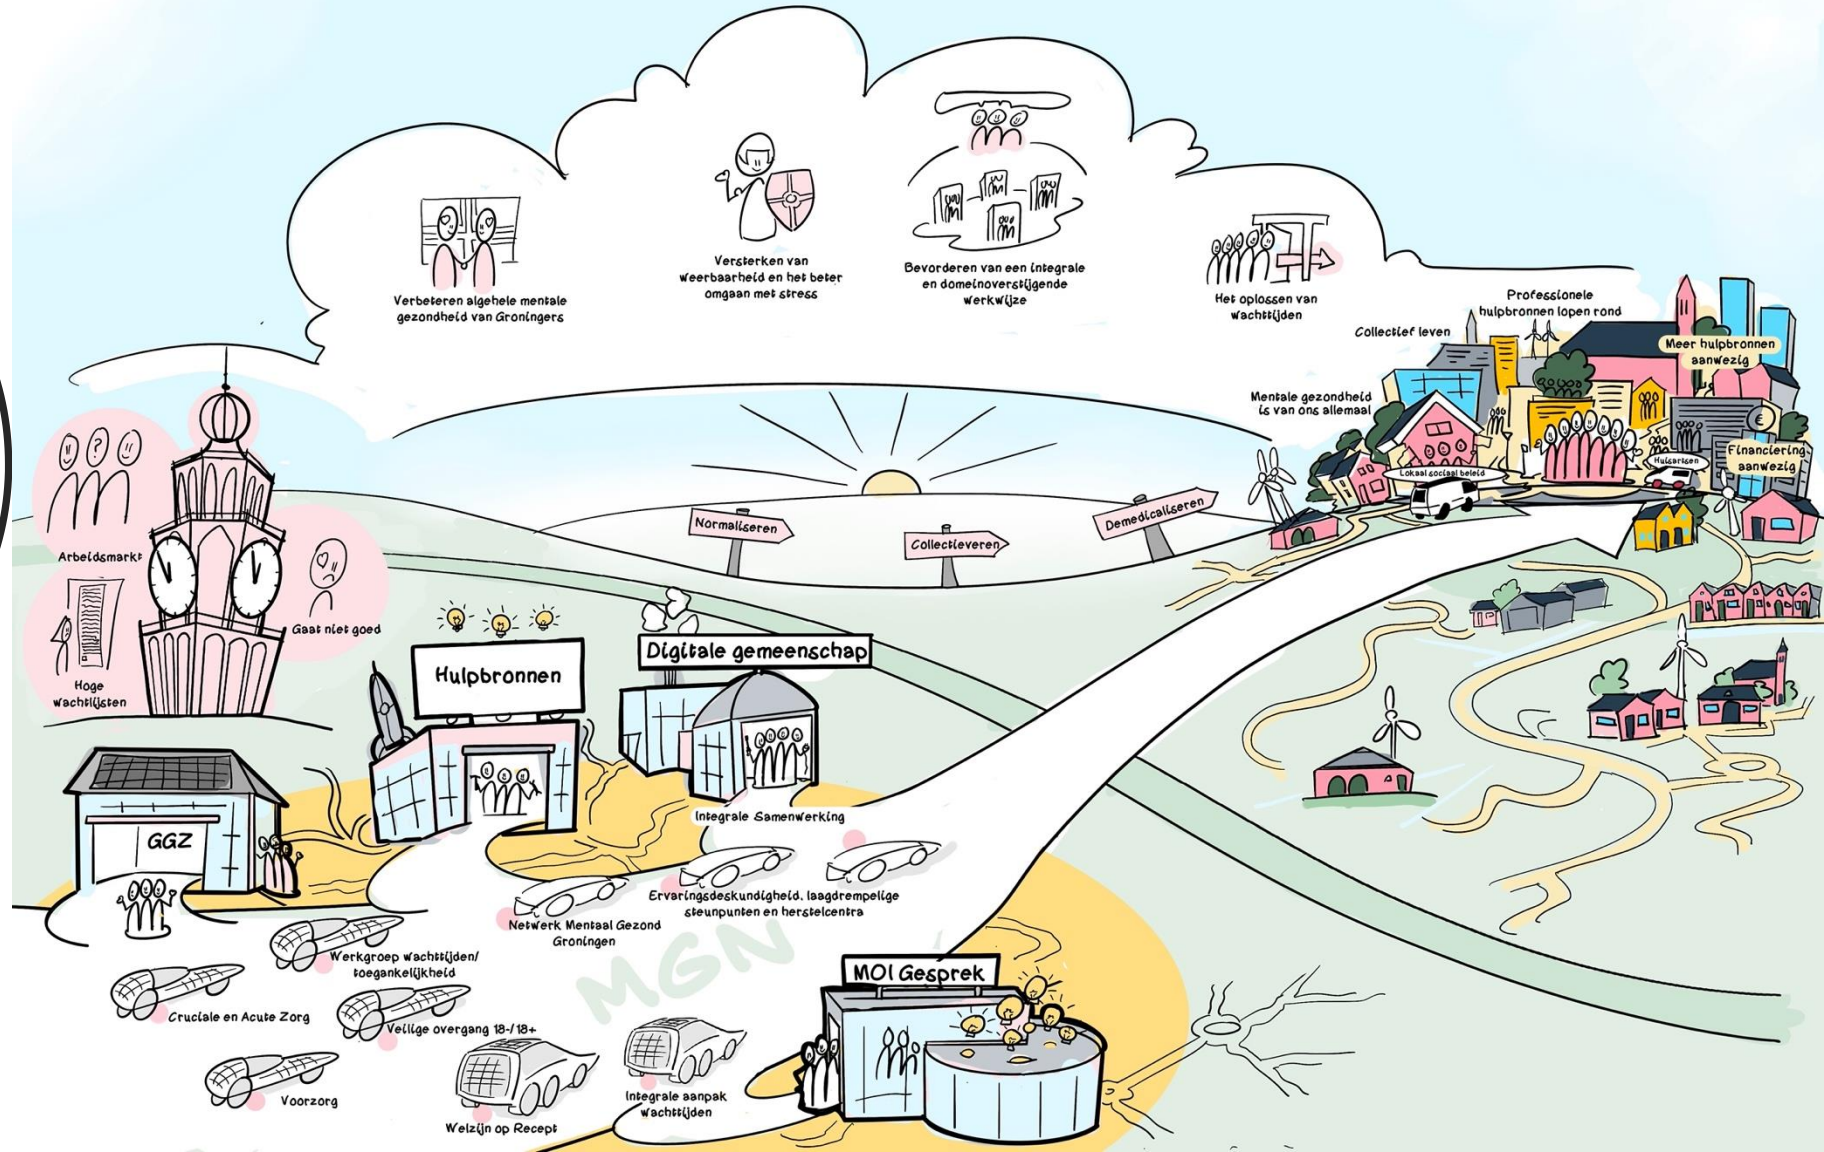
Verbeteren algehele mentale gezondheid van Groningers

Versterken van weerbaarheid en het beter omgaan met stress

Bevorderen van een integrale en domeinoverstijgende werkwijze

Het oplossen van wachttijden

Professionele hulpbronnen lopen rond

Collectief leven

Meer hulpbronnen aanwezig

Mentale gezondheid is van ons allemaal

Lokaal sociaal beleid

Huisartsen

Financiering aanwezig

Arbeidsmarkt

Gaat niet goed

Hoge wachtlijsten

Normaliseren

Collectieveren

Demedicaliseren

Hulpbronnen

Digitale gemeenschap

GGZ

Integrale Samenwerking

Ervaringsdeskundigheid, laagdrempelige steunpunten en herstelcentra

Netwerk Mentaal Gezond Groningen

Werkgroep wachttijden/ toegankelijkheid

Cruciale en Acute Zorg

Veilige overgang 18-/18+

MGN

MOI Gesprek

Voorzorg

Welzijn op Recept

Integrale aanpak wachttijden